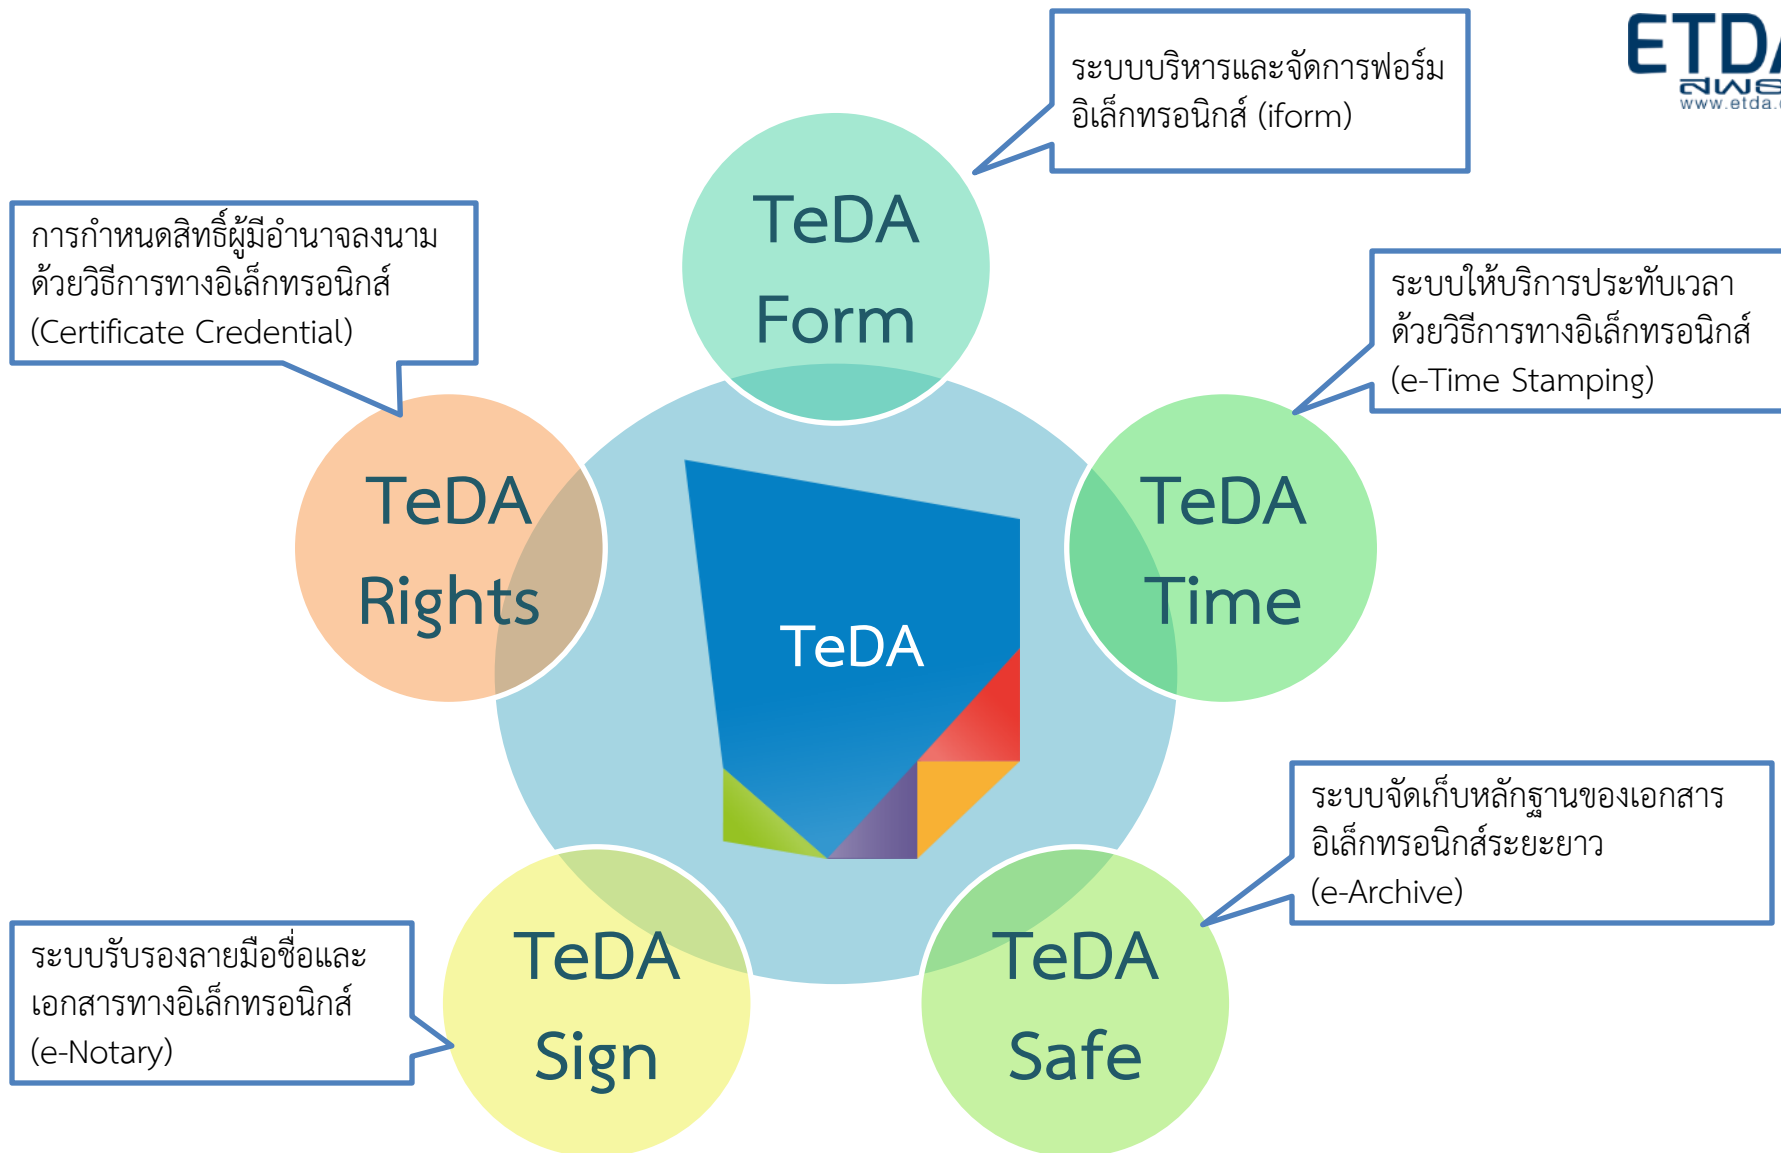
ETDA
สพธ
www.etda.

ระบบบริหารและจัดการฟอร์ม อิเล็กทรอนิกส์ (iform)

TeDA Form

การกำหนดสิทธิ์ผู้มีอำนาจลงนาม ด้วยวิธีการทางอิเล็กทรอนิกส์ (Certificate Credential)

ระบบให้บริการประทับเวลา ด้วยวิธีการทางอิเล็กทรอนิกส์ (e-Time Stamping)

TeDA Rights

TeDA

TeDA Time

ระบบจัดเก็บหลักฐานของเอกสาร อิเล็กทรอนิกส์ระยะยาว (e-Archive)

ระบบรับรองลายมือชื่อและ เอกสารทางอิเล็กทรอนิกส์ (e-Notary)

TeDA Sign

TeDA Safe